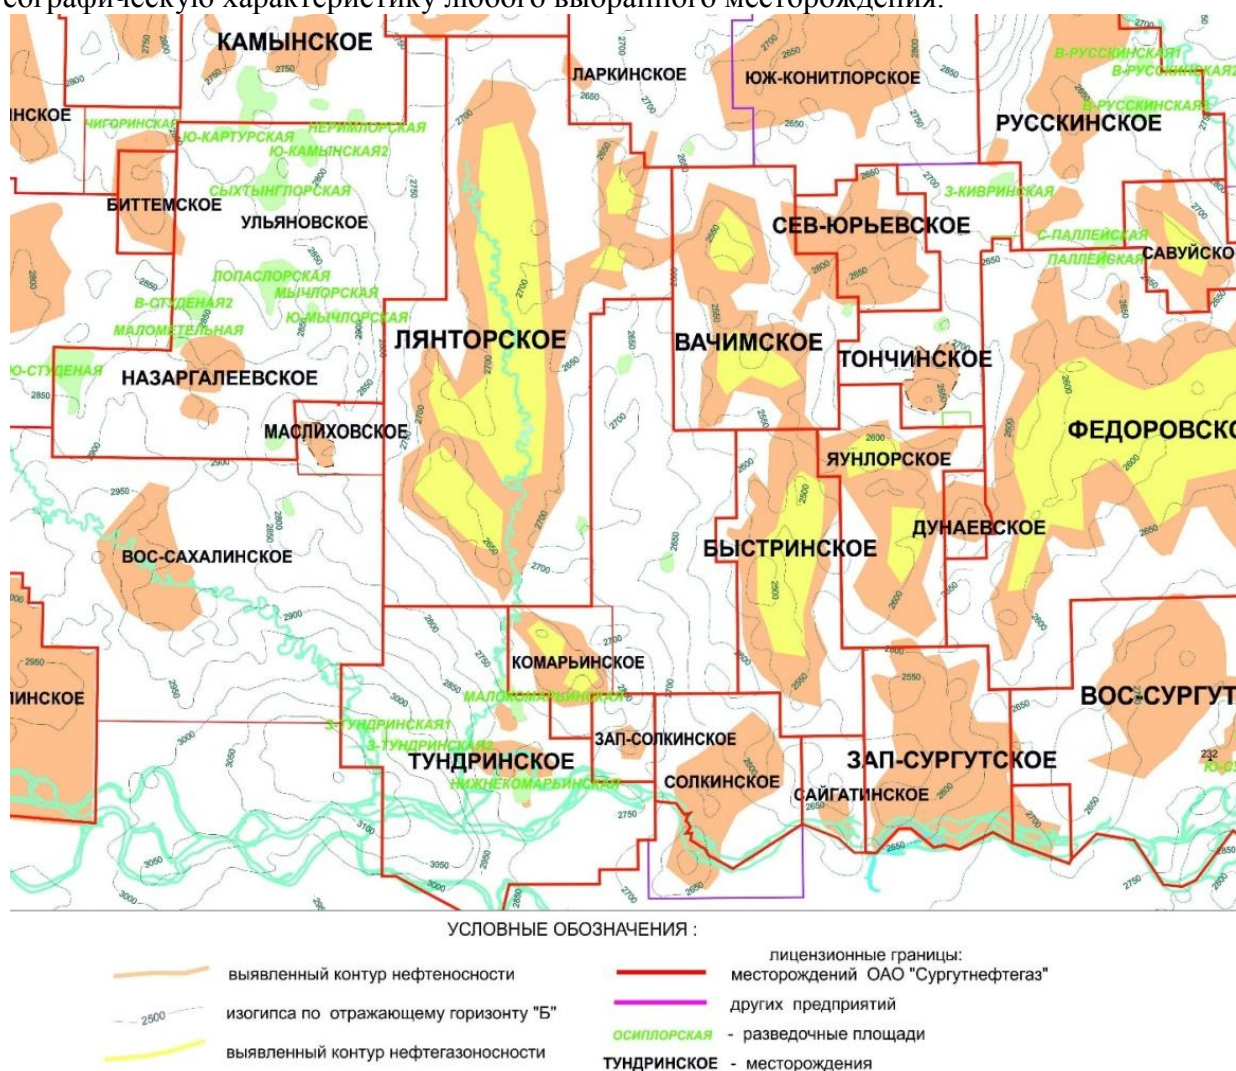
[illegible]еографическую характеристику любого выбранного месторождения.

КАМЫНСКОЕ
ЛАРКИНСКОЕ
ЮЖ-КОНИТЛОРСКОЕ
В-РУССКИНСКАЯ
В-РУССКИНСКАЯ2
В-РУССКИНСКАЯ
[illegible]НСКОЕ
ЧИГОРИНСКАЯ
Ю-КАРТУРСКАЯ
НЕРИМЛОРСКАЯ
Ю-КАМЫНСКАЯ2
РУССКИНСКОЕ
СЫХТЫНГЛОРСКАЯ
З-КИВРИНСКАЯ
БИТТЕМСКОЕ
УЛЬЯНОВСКОЕ
СЕВ-ЮРЬЕВСКОЕ
С-ПАЛЛЕЙСКАЯ
ПАЛЛЕЙСКАЯ
САВУЙСКО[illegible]
ПОПАСЛОРСКАЯ
МЫЧЛОРСКАЯ
В-СТУДЕНАЯ2
Ю-МЫЧЛОРСКАЯ
МАЛОМЕТЕЛЬНАЯ
ЛЯНТОРСКОЕ
ВАЧИМСКОЕ
ТОНЧИНСКОЕ
Ю-СТУДЕНАЯ
НАЗАРГАЛЕЕВСКОЕ
МАСЛИХОВСКОЕ
ФЕДОРОВСК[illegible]
ЯУНЛОРСКОЕ
ДУНАЕВСКОЕ
ВОС-САХАЛИНСКОЕ
БЫСТРИНСКОЕ
КОМАРЬИНСКОЕ
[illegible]ИНСКОЕ
МАЛОКОМАРЬИНСКАЯ
ВОС-СУРГУТ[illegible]
З-ТУНДРИНСКАЯ1
З-ТУНДРИНСКАЯ2
ЗАП-СОЛКИНСКОЕ
ТУНДРИНСКОЕ
ЗАП-СУРГУТСКОЕ
НИЖНЕКОМАРЬИНСКАЯ
СОЛКИНСКОЕ
САЙГАТИНСКОЕ
2700 2750 2800 2850 2900 2950 3000 3050 3100 2650 2600 2550 2500 232

УСЛОВНЫЕ ОБОЗНАЧЕНИЯ :

выявленный контур нефтеносности
2500 изогипса по отражающему горизонту "Б"
выявленный контур нефтегазоносности

лицензионные границы:
месторождений ОАО "Сургутнефтегаз"
других предприятий
ОСИПЛОРСКАЯ - разведочные площади
ТУНДРИНСКОЕ - месторождения